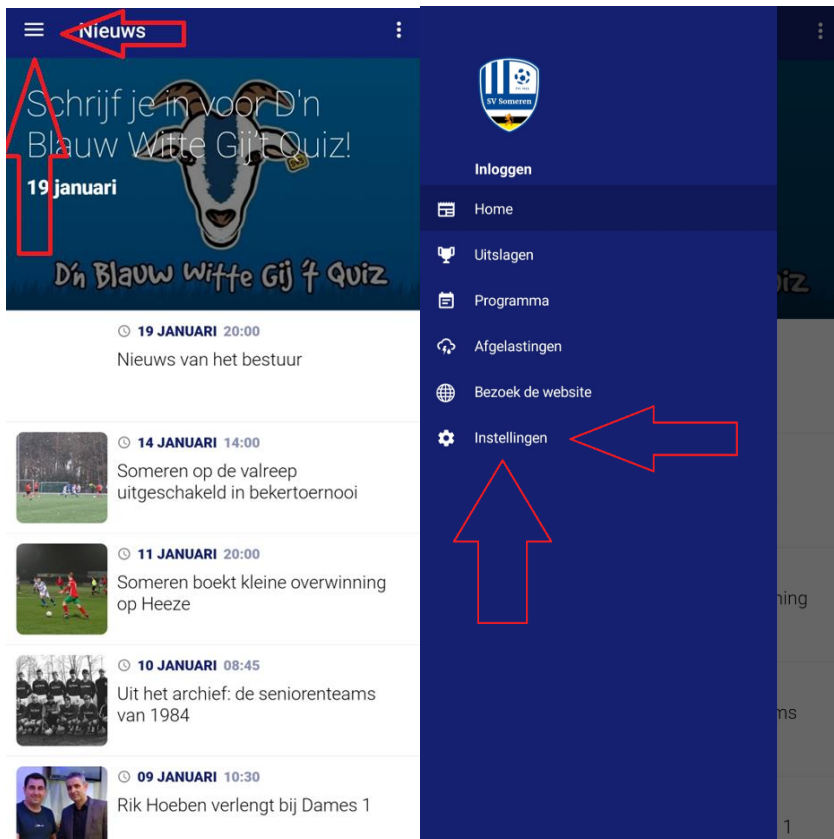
Nieuws

Schrijf je in voor D'n Blauw Witte Gij't Quiz!

19 januari

D'n Blauw Witte Gij 't Quiz

19 JANUARI 20:00
Nieuws van het bestuur

14 JANUARI 14:00
Someren op de valreep uitgeschakeld in bekertoernooi

11 JANUARI 20:00
Someren boekt kleine overwinning op Heeze

10 JANUARI 08:45
Uit het archief: de seniorenteams van 1984

09 JANUARI 10:30
Rik Hoeben verlengt bij Dames 1

SV Someren

Inloggen

Home

Uitslagen

Programma

Afgelastingen

Bezoek de website

Instellingen

uiz

ning

ms

1